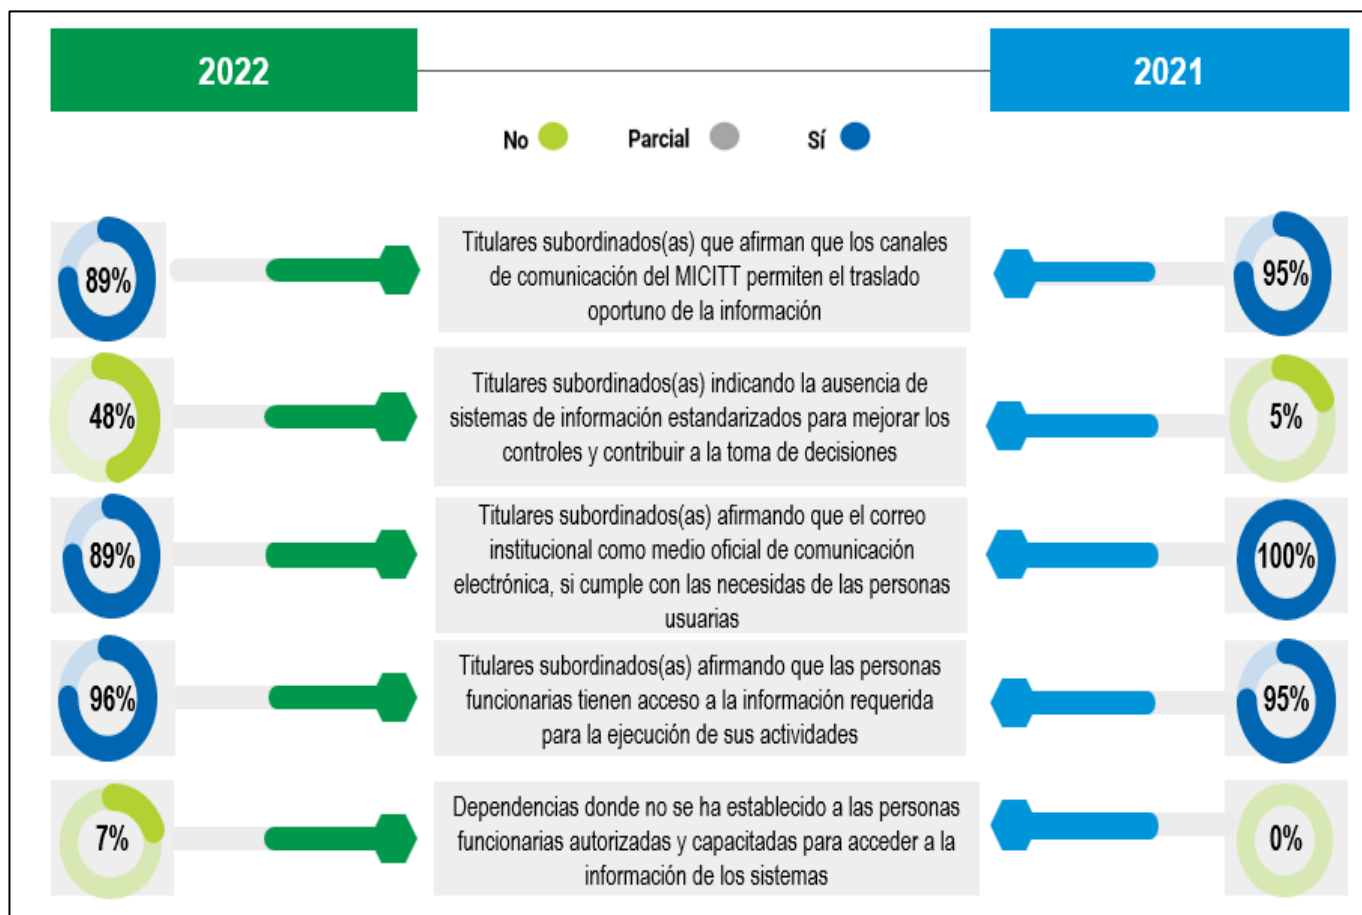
2022

2021

No Parcial Sí

89%

Titulares subordinados(as) que afirman que los canales de comunicación del MICITT permiten el traslado oportuno de la información

95%

48%

Titulares subordinados(as) indicando la ausencia de sistemas de información estandarizados para mejorar los controles y contribuir a la toma de decisiones

5%

89%

Titulares subordinados(as) afirmando que el correo institucional como medio oficial de comunicación electrónica, si cumple con las necesidas de las personas usuarias

100%

96%

Titulares subordinados(as) afirmando que las personas funcionarias tienen acceso a la información requerida para la ejecución de sus actividades

95%

7%

Dependencias donde no se ha establecido a las personas funcionarias autorizadas y capacitadas para acceder a la información de los sistemas

0%